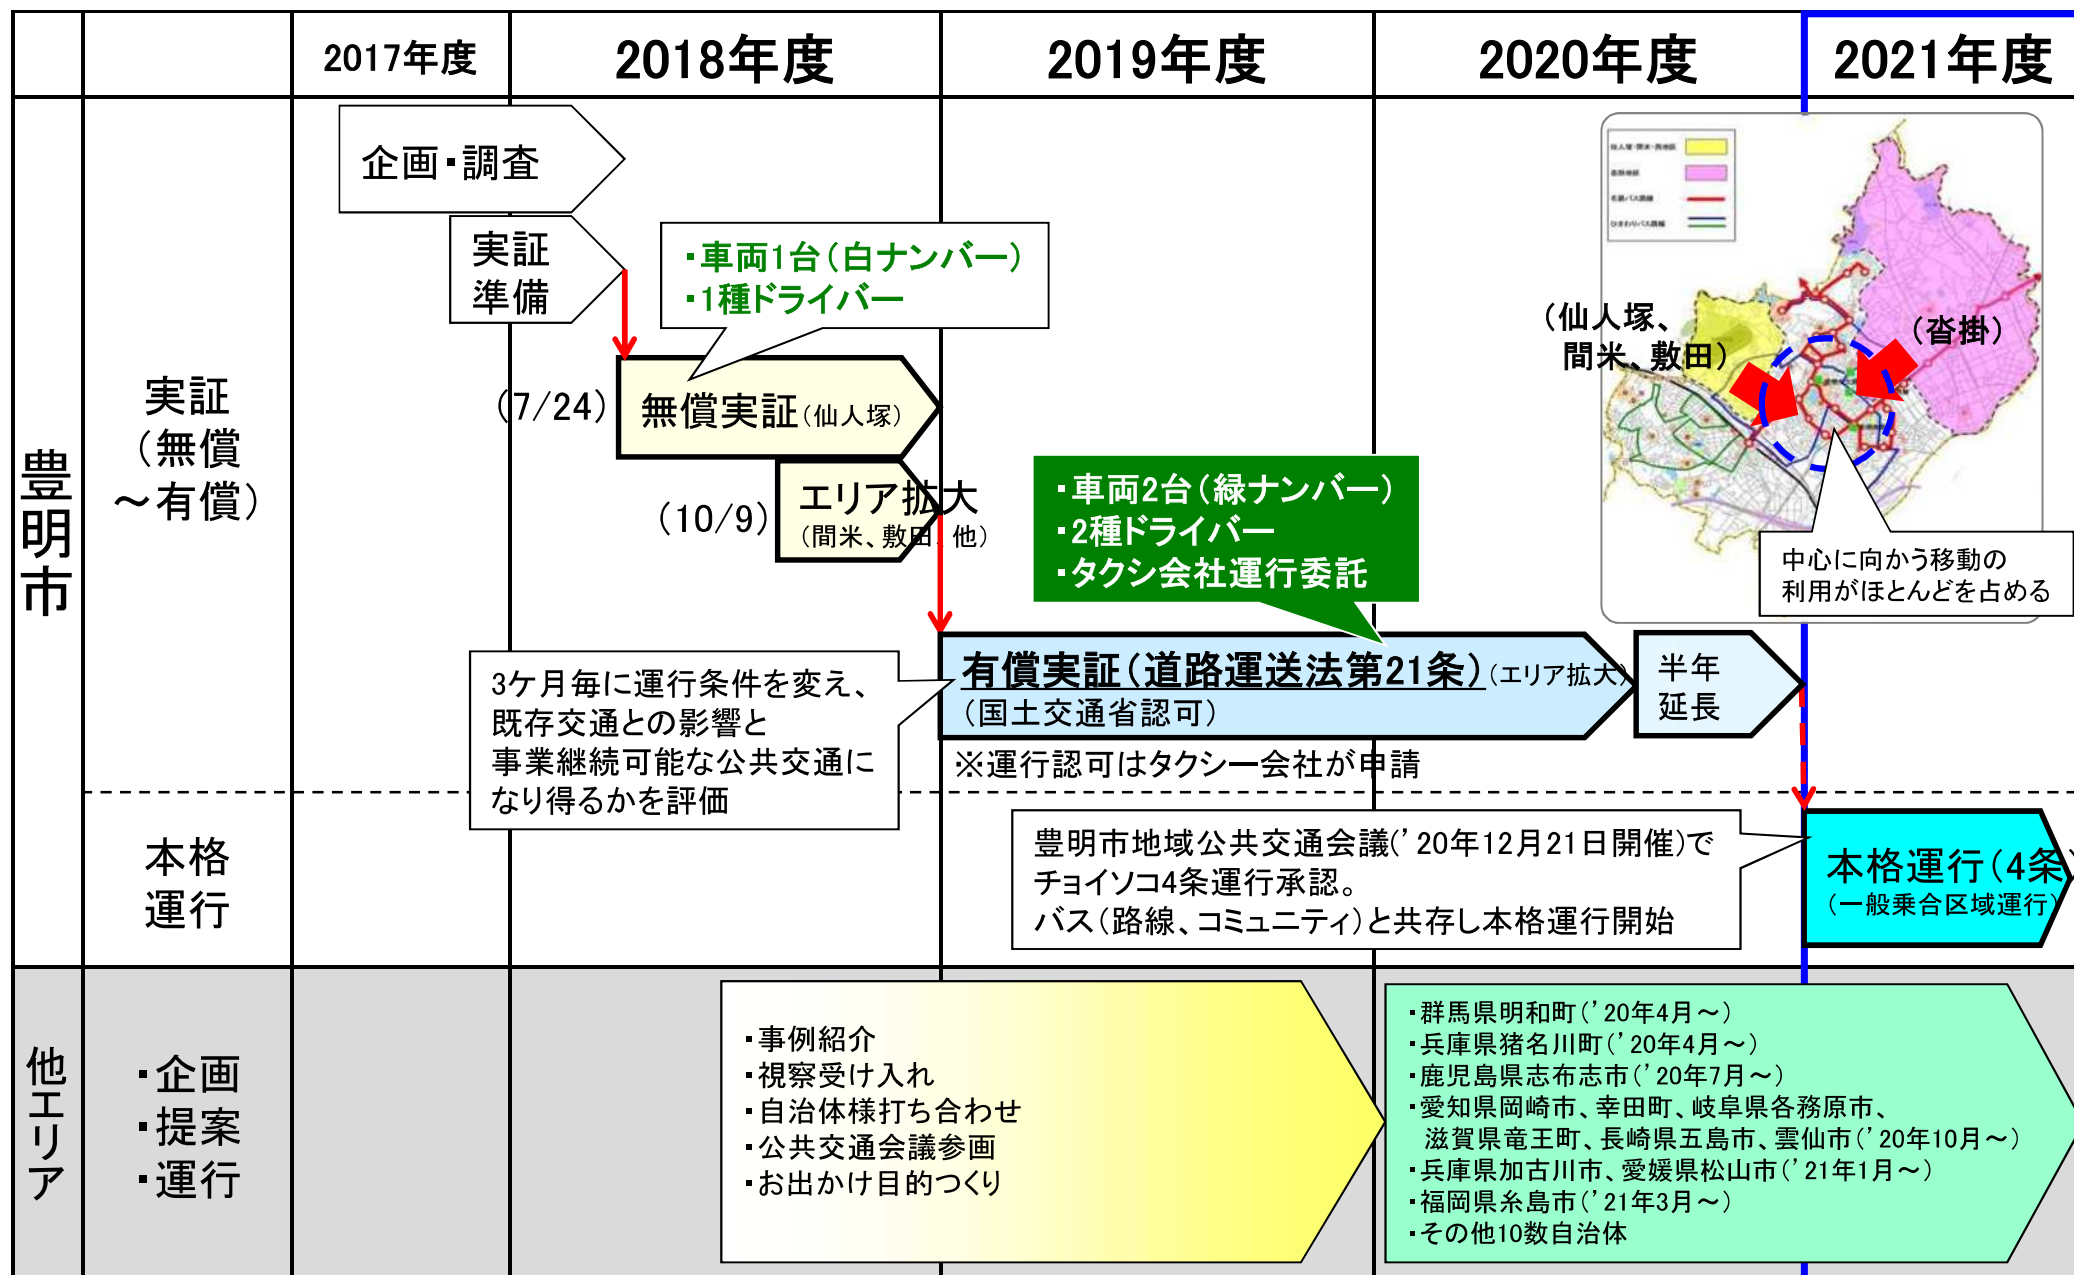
| | | 2017年度 | 2018年度 | 2019年度 | 2020年度 | 2021年度 |
|---|---|---|---|---|---|---|

豊明市

実証（無償～有償）

企画・調査

実証準備

・車両1台（白ナンバー）
・1種ドライバー

（7/24） 無償実証（仙人塚）

（10/9） エリア拡大（間米、敷田 他）

・車両2台（緑ナンバー）
・2種ドライバー
・タクシ会社運行委託

（仙人塚、間米、敷田）

（沓掛）

中心に向かう移動の利用がほとんどを占める

有償実証（道路運送法第21条）（エリア拡大）
（国土交通省認可）

半年延長

3ケ月毎に運行条件を変え、既存交通との影響と事業継続可能な公共交通になり得るかを評価

※運行認可はタクシー会社が申請

本格運行

豊明市地域公共交通会議（'20年12月21日開催）でチョイソコ4条運行承認。
バス（路線、コミュニティ）と共存し本格運行開始

本格運行（4条）
（一般乗合区域運行）

他エリア

・企画
・提案
・運行

・事例紹介
・視察受け入れ
・自治体様打ち合わせ
・公共交通会議参画
・お出かけ目的つくり

・群馬県明和町（'20年4月～）
・兵庫県猪名川町（'20年4月～）
・鹿児島県志布志市（'20年7月～）
・愛知県岡崎市、幸田町、岐阜県各務原市、滋賀県竜王町、長崎県五島市、雲仙市（'20年10月～）
・兵庫県加古川市、愛媛県松山市（'21年1月～）
・福岡県糸島市（'21年3月～）
・その他10数自治体